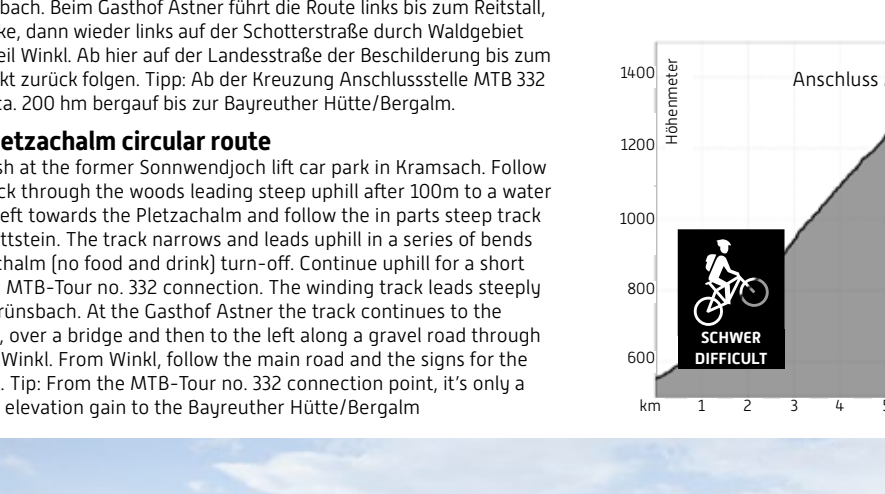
bach. Beim Gasthof Astner führt die Route links bis zum Reitstall, ke, dann wieder links auf der Schotterstraße durch Waldgebiet eil Winkl. Ab hier auf der Landesstraße der Beschilderung bis zum kt zurück folgen. Tipp: Ab der Kreuzung Anschlussstelle MTB 332 a. 200 hm bergauf bis zur Bayreuther Hütte/Bergalm.

letzachalm circular route

h at the former Sonnwendjoch lift car park in Kramsach. Follow ck through the woods leading steep uphill after 100m to a water eft towards the Pletzachalm and follow the in parts steep track ttstein. The track narrows and leads uphill in a series of bends chalm (no food and drink) turn-off. Continue uphill for a short MTB-Tour no. 332 connection. The winding track leads steeply rünsbach. At the Gasthof Astner the track continues to the , over a bridge and then to the left along a gravel road through Winkl. From Winkl, follow the main road and the signs for the . Tip: From the MTB-Tour no. 332 connection point, it's only a elevation gain to the Bayreuther Hütte/Bergalm

1400
1200
1000
800
600
Höhenmeter
Anschluss
SCHWER
DIFFICULT
km 1 2 3 4 5